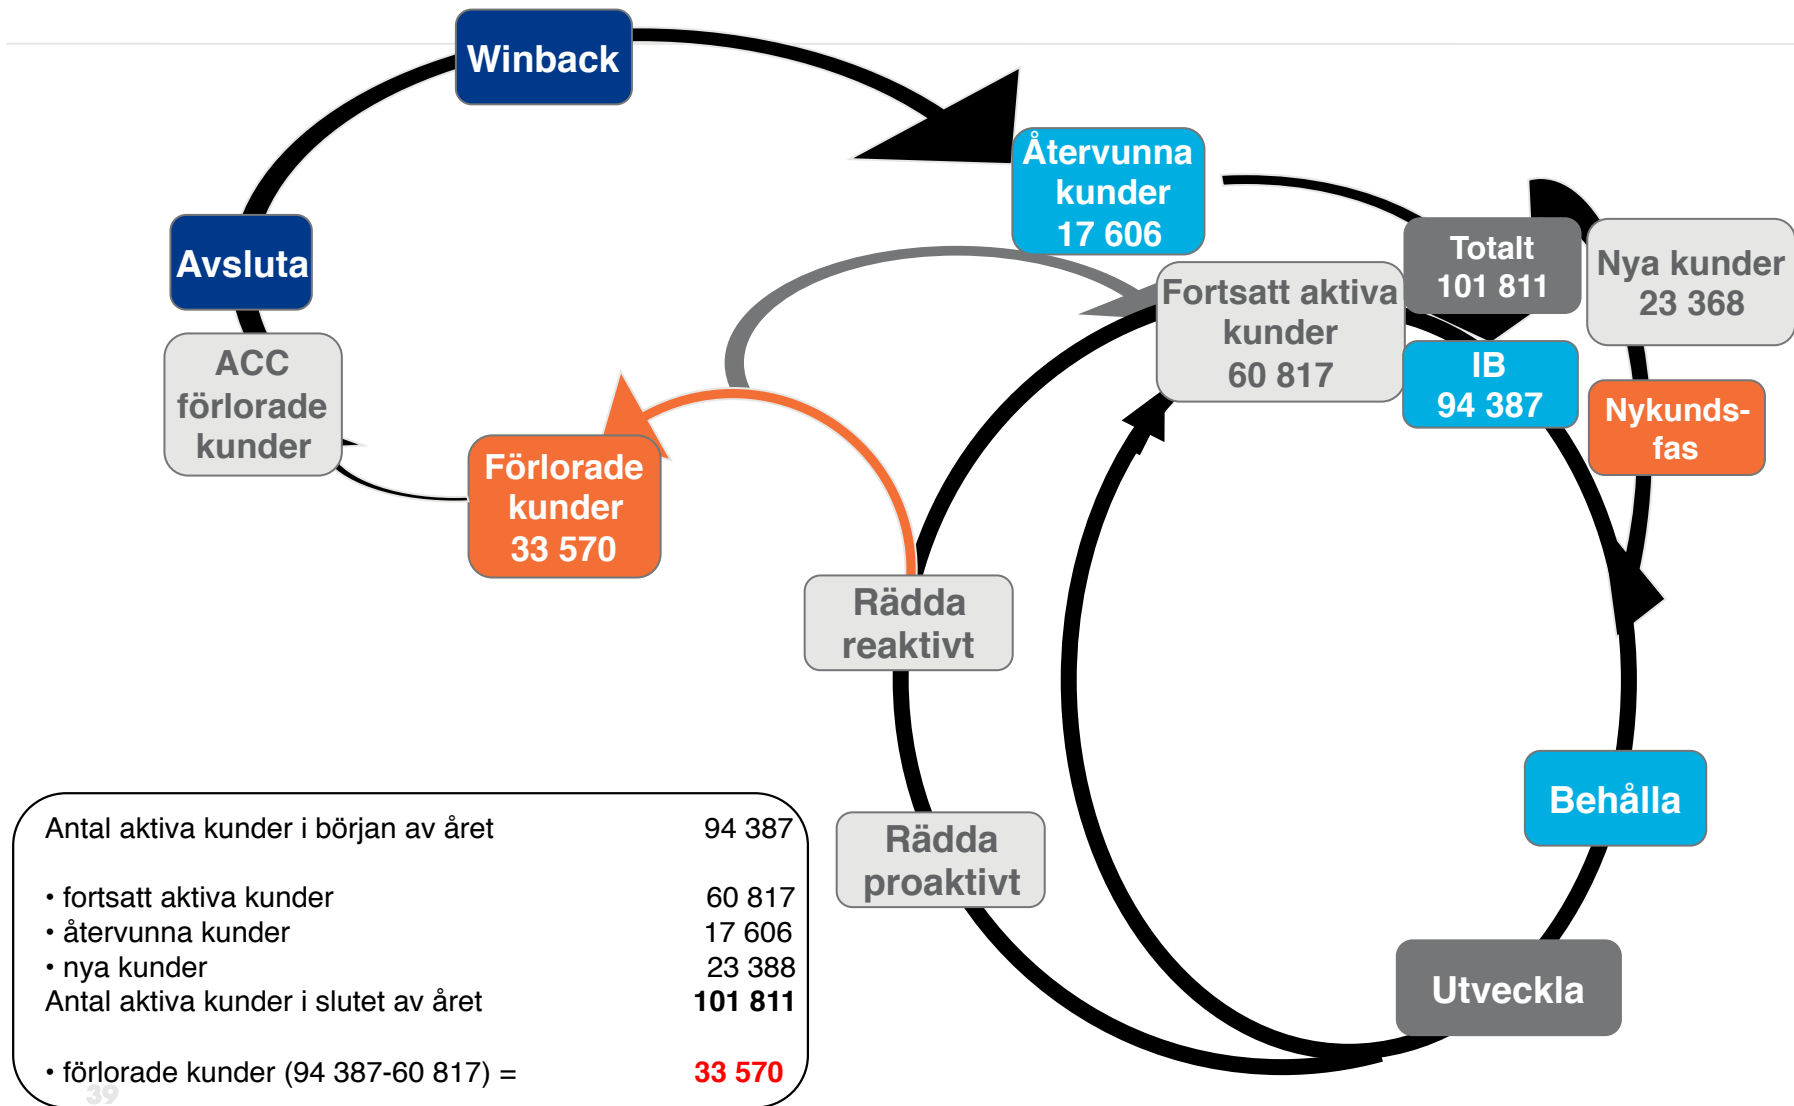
Winback

Återvunna kunder 17 606

Totalt 101 811

Nya kunder 23 368

Avsluta

Fortsatt aktiva kunder 60 817

IB 94 387

ACC förlorade kunder

Nykunds-fas

Förlorade kunder 33 570

Rädda reaktivt

Behålla

Rädda proaktivt

Utveckla

| | |
|---|---|
| Antal aktiva kunder i början av året | 94 387 |
| • fortsatt aktiva kunder | 60 817 |
| • återvunna kunder | 17 606 |
| • nya kunder | 23 388 |
| Antal aktiva kunder i slutet av året | **101 811** |
| • förlorade kunder (94 387-60 817) = | 33 570 |

39